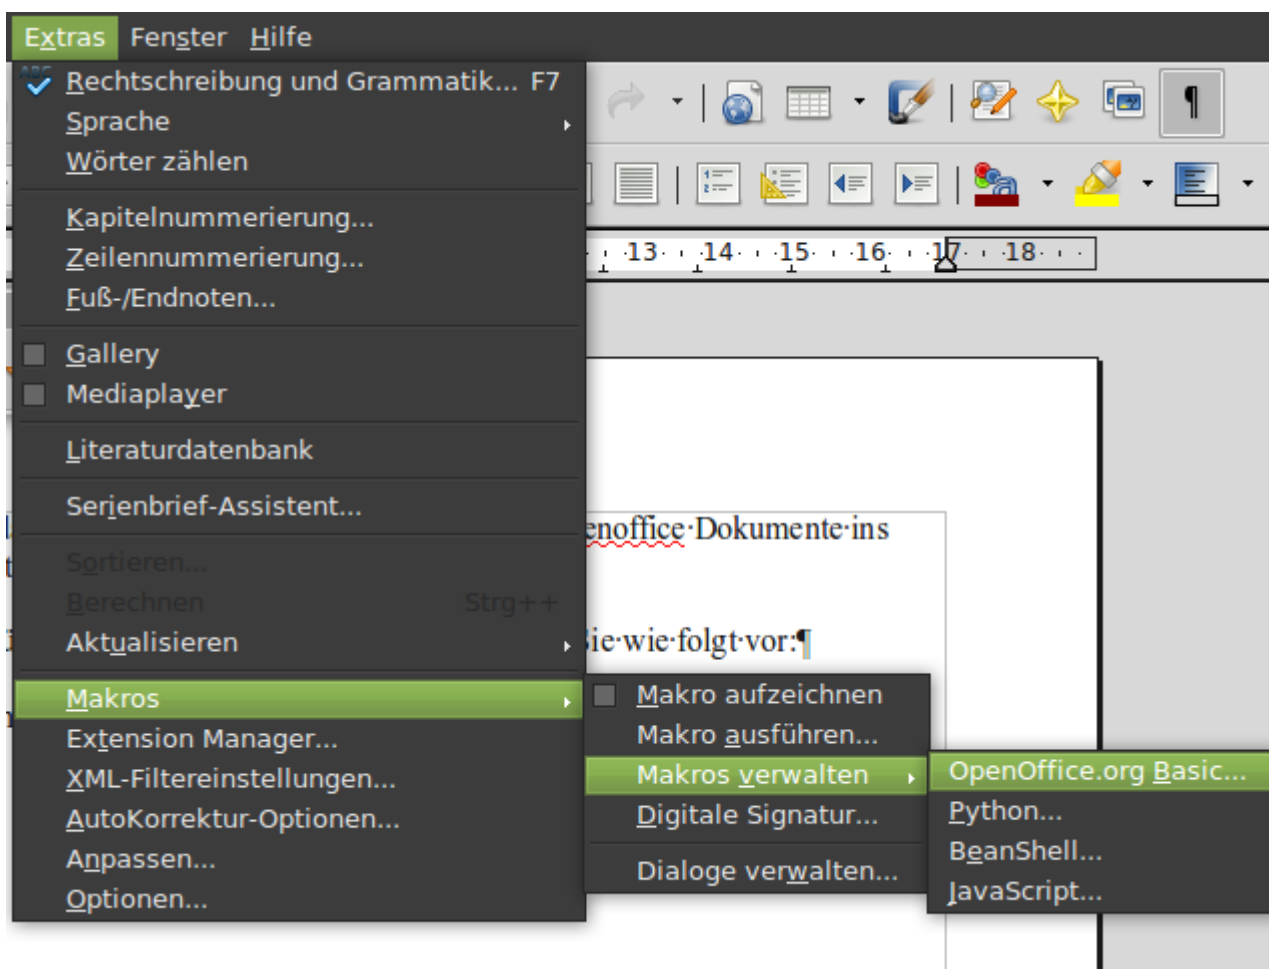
Extras Fenster Hilfe

Rechtschreibung und Grammatik... F7
Sprache
Wörter zählen
Kapitelnummerierung...
Zeilennummerierung...
Fuß-/Endnoten...
Gallery
Mediaplayer
Literaturdatenbank
Serienbrief-Assistent...
Sortieren...
Berechnen Strg++
Aktualisieren
Makros
Extension Manager...
XML-Filtereinstellungen...
AutoKorrektur-Optionen...
Anpassen...
Optionen...

Makro aufzeichnen
Makro ausführen...
Makros verwalten
Digitale Signatur...
Dialoge verwalten...

OpenOffice.org Basic...
Python...
BeanShell...
JavaScript...

13 14 15 16 17 18

enoffice·Dokumente·ins

ie·wie·folgt·vor:¶